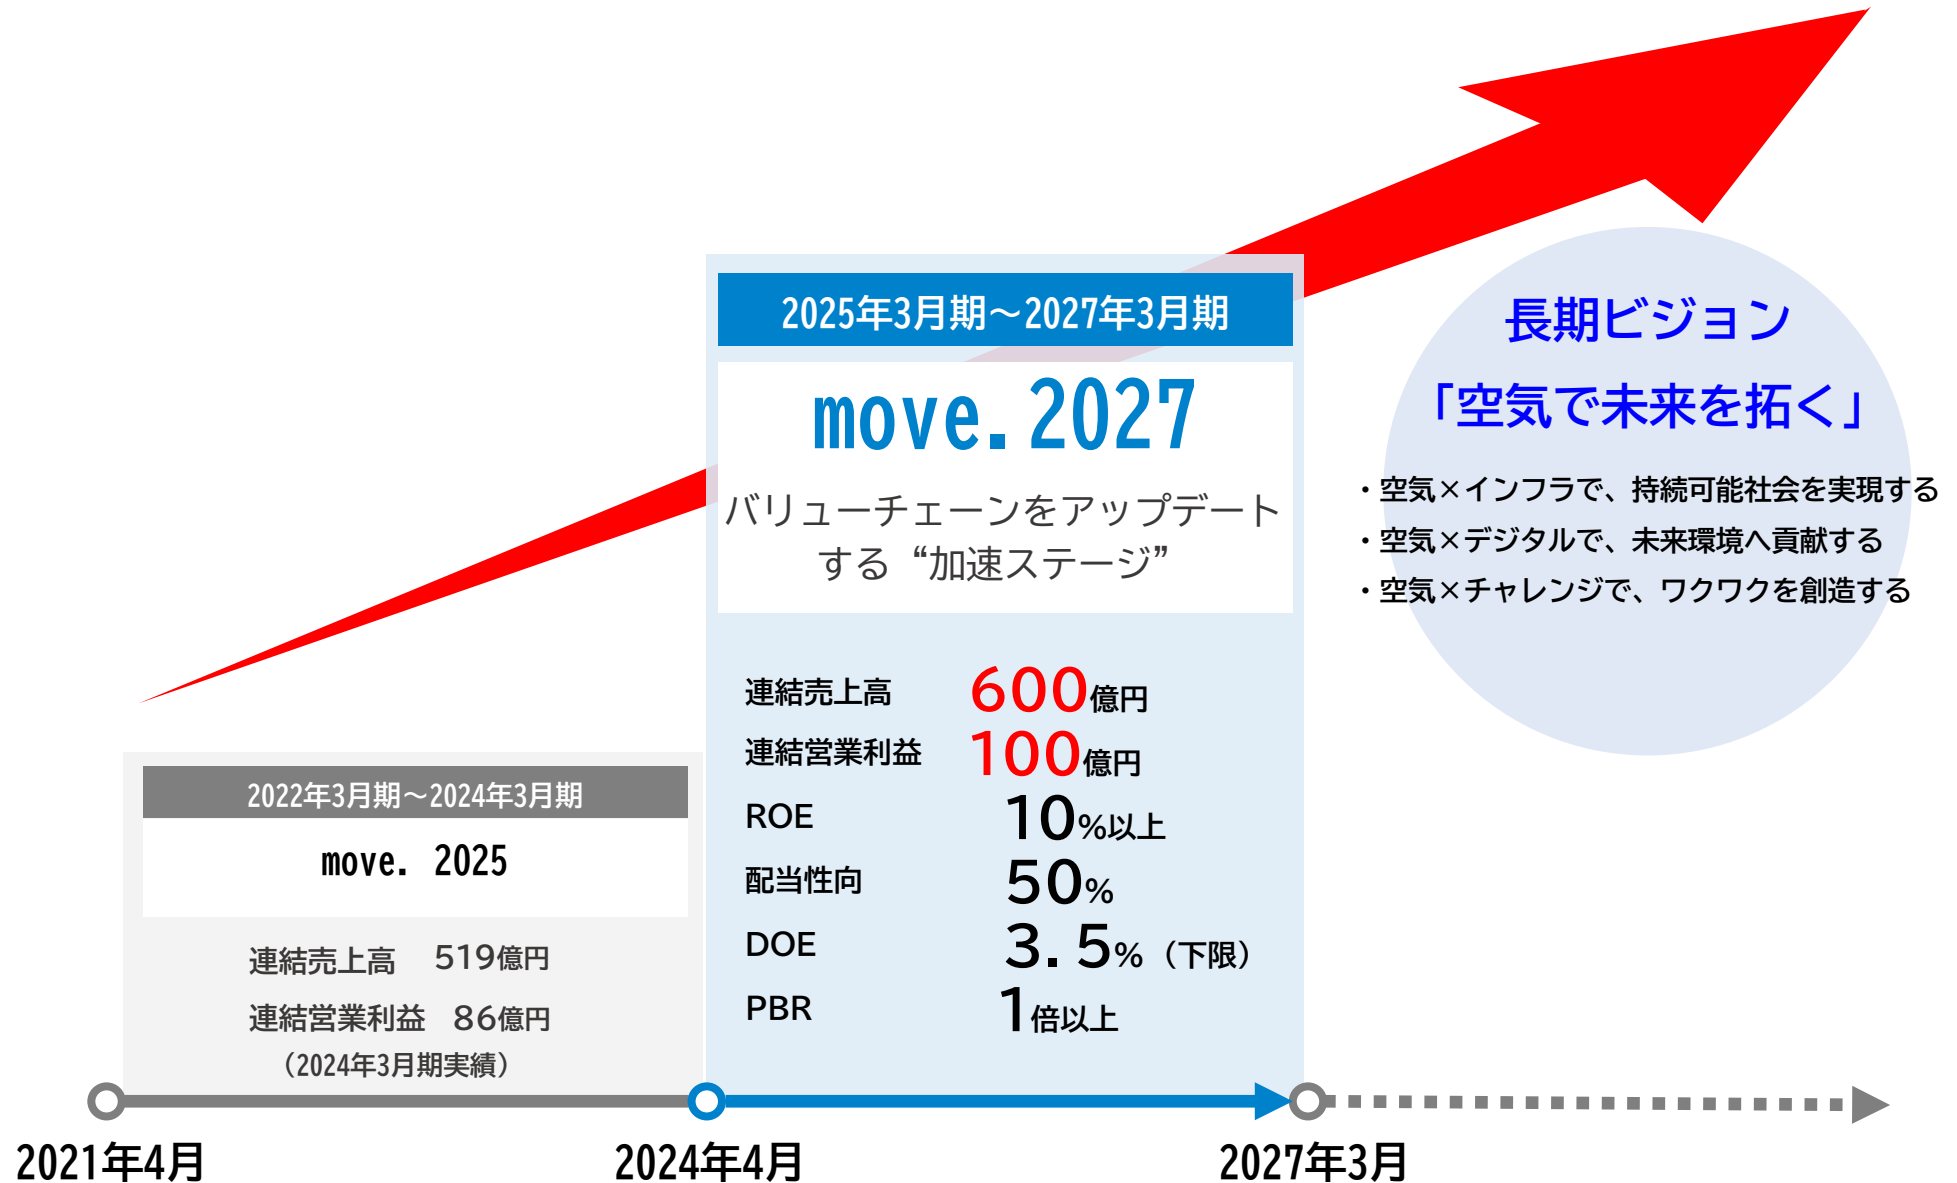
2025年3月期～2027年3月期

move.2027

バリューチェーンをアップデートする“加速ステージ”

| 連結売上高 | 600億円 |
|---|---|
| 連結営業利益 | 100億円 |
| ROE | 10%以上 |
| 配当性向 | 50% |
| DOE | 3.5%（下限） |
| PBR | 1倍以上 |

長期ビジョン
「空気で未来を拓く」

・空気×インフラで、持続可能社会を実現する
・空気×デジタルで、未来環境へ貢献する
・空気×チャレンジで、ワクワクを創造する

2022年3月期～2024年3月期

move. 2025

連結売上高　519億円
連結営業利益　86億円
（2024年3月期実績）

2021年4月

2024年4月

2027年3月